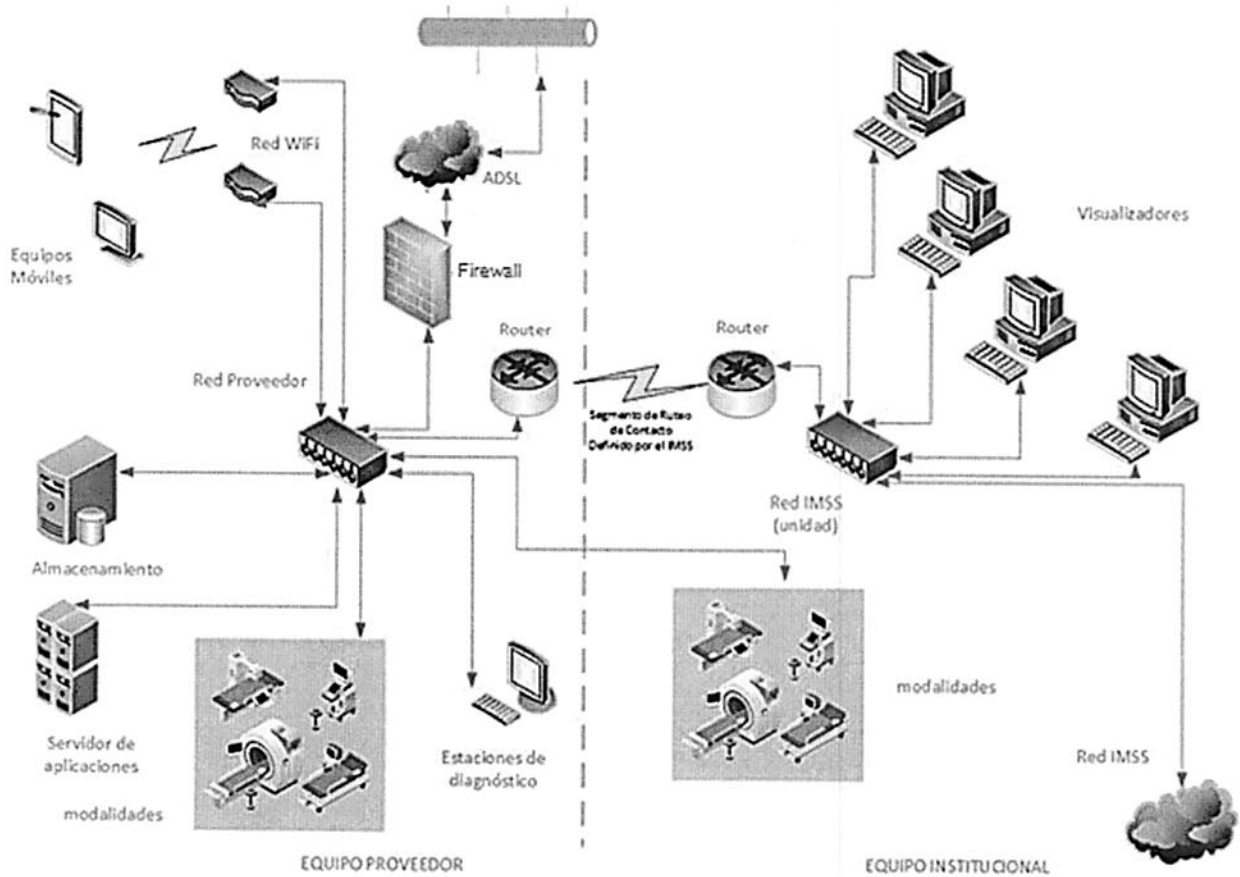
Red WiFi

ADSL

Equipos Móviles

Firewall

Visualizadores

Router

Router

Red Proveedor

Segmento de Ruteo de Contacto Definido por el IMSS

Red IMSS (unidad)

Almacenamiento

Servidor de aplicaciones

modalidades

Estaciones de diagnóstico

modalidades

Red IMSS

EQUIPO PROVEEDOR

EQUIPO INSTITUCIONAL